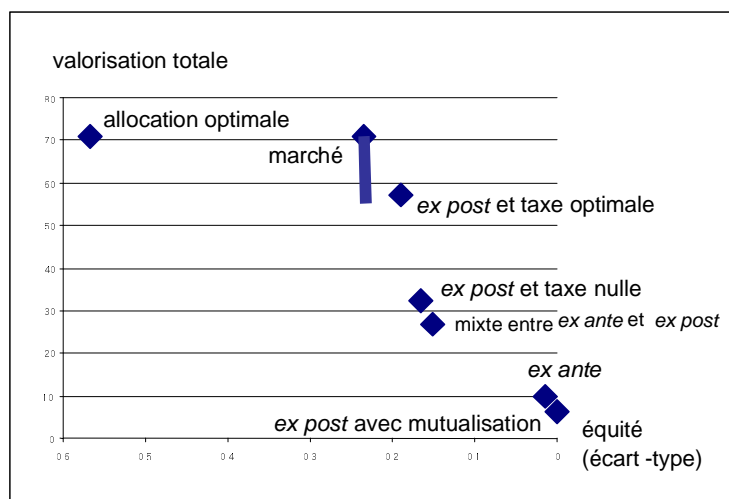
valorisation totale

80
70
60
50
40
30
20
10
0

allocation optimale
marché
ex post et taxe optimale
ex post et taxe nulle
mixte entre ex ante et ex post
ex ante
ex post avec mutualisation

0.6 0.5 0.4 0.3 0.2 0.1 0

équité
(écart -type)